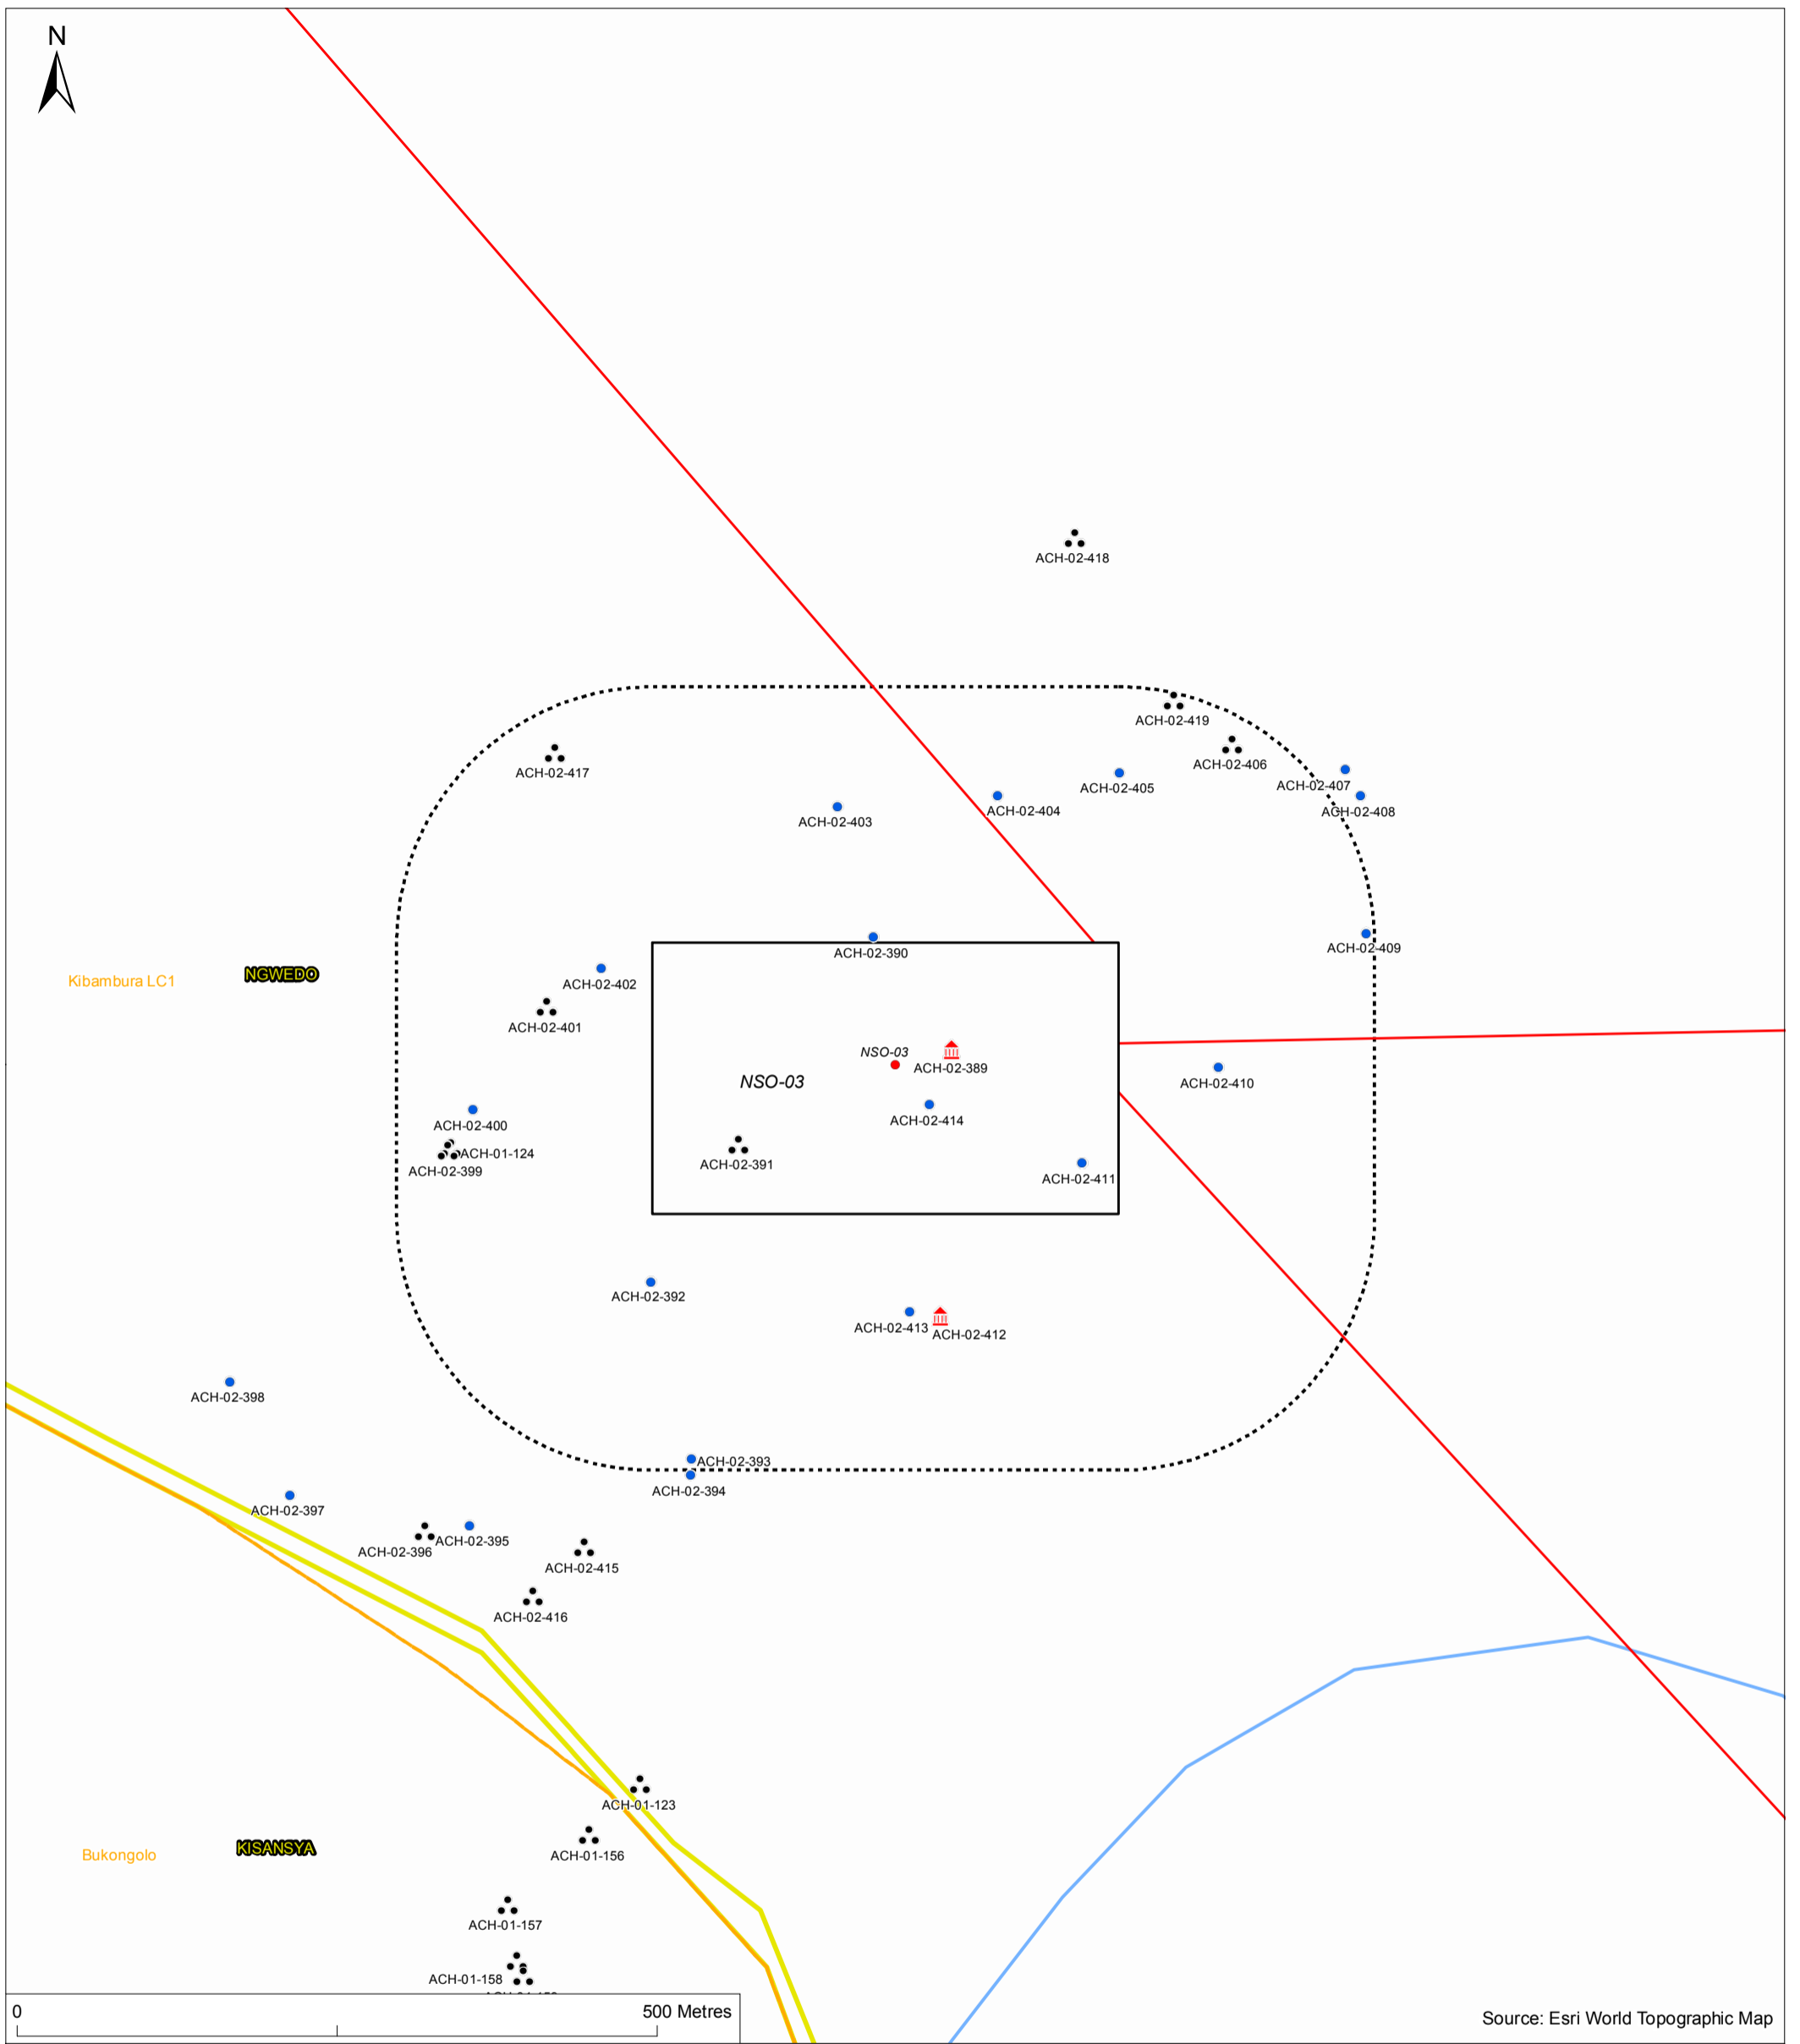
N

ACH-02-418

ACH-02-419
ACH-02-406
ACH-02-417
ACH-02-405
ACH-02-407
ACH-02-404
ACH-02-408
ACH-02-403

ACH-02-390
ACH-02-409
Kibambura LC1
NGWEDO
ACH-02-402
ACH-02-401
NSO-03
ACH-02-389
NSO-03
ACH-02-410
ACH-02-414
ACH-02-400
ACH-01-124
ACH-02-399
ACH-02-391
ACH-02-411

ACH-02-392
ACH-02-413
ACH-02-412
ACH-02-398
ACH-02-393
ACH-02-394
ACH-02-397
ACH-02-396
ACH-02-395
ACH-02-415
ACH-02-416

ACH-01-123
ACH-01-156
Bukongolo
KISANSYA
ACH-01-157
ACH-01-158
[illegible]

0
500 Metres
Source: Esri World Topographic Map